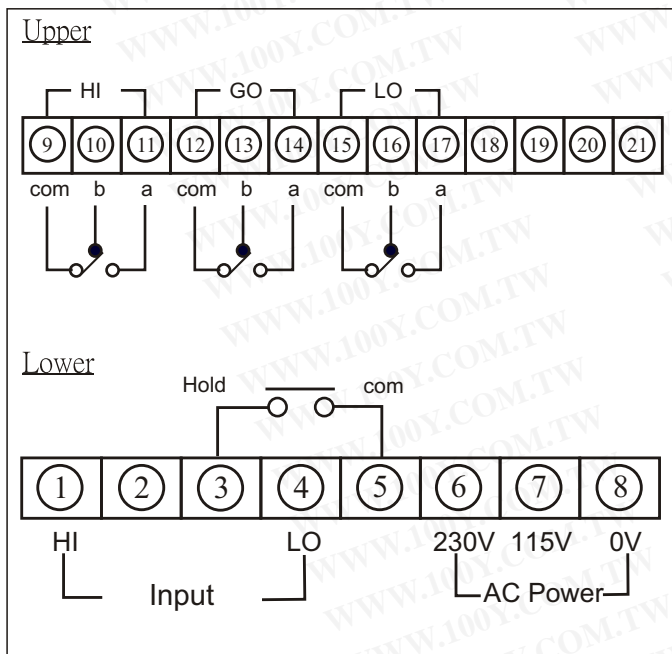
Upper

HI GO LO

| 9 | 10 | 11 | 12 | 13 | 14 | 15 | 16 | 17 | 18 | 19 | 20 | 21 |
|---|---|---|---|---|---|---|---|---|---|---|---|---|

com b a com b a com b a

Lower

Hold com

| 1 | 2 | 3 | 4 | 5 | 6 | 7 | 8 |
|---|---|---|---|---|---|---|---|

HI LO 230V 115V 0V

Input AC Power

WWW.100Y.COM.TW